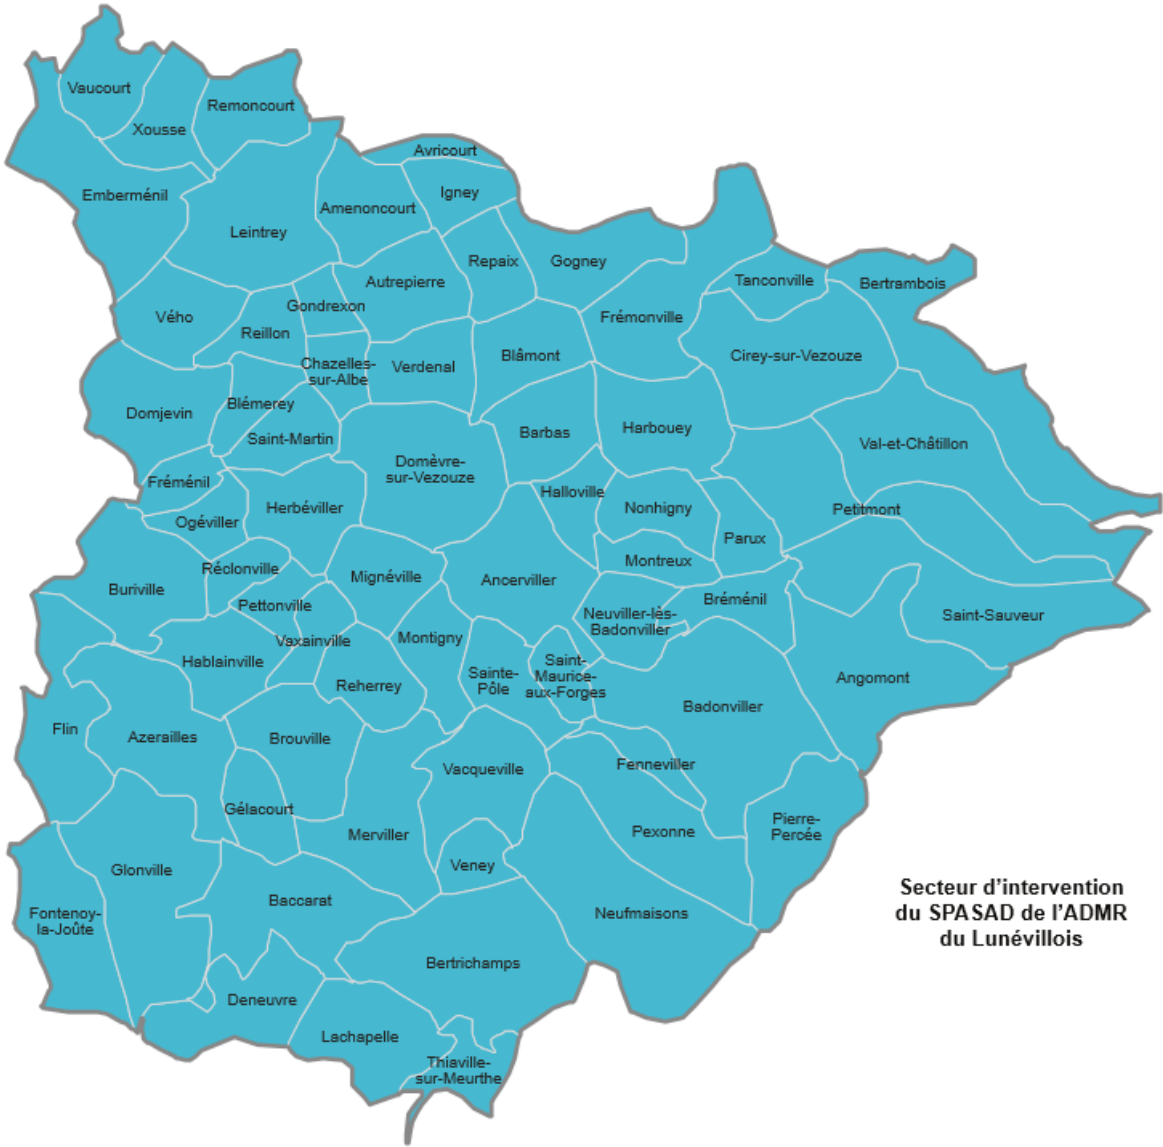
Vaucourt
Xousse
Remoncourt
Emberménil
Avricourt
Igney
Amenoncourt
Leintrey
Repaix
Gogney
Autrepierre
Tanconville
Bertrambois
Gondrexon
Vého
Reillon
Frémonville
Chazelles-sur-Albe
Verdenal
Blâmont
Cirey-sur-Vezouze
Blémerey
Domjevin
Saint-Martin
Barbas
Harbouey
Val-et-Châtillon
Domèvre-sur-Vezouze
Fréménil
Halloville
Ogéviller
Herbéviller
Nonhigny
Petitmont
Parux
Montreux
Réclonville
Mignéville
Buriville
Ancerviller
Brémenil
Pettonville
Neuviller-lès-Badonviller
Saint-Sauveur
Vaxainville
Montigny
Hablainville
Sainte-Pôle
Saint-Maurice-aux-Forges
Reherrey
Angomont
Flin
Badonviller
Azerailles
Brouville
Vacqueville
Fenneviller
Gélacourt
Pierre-Percée
Merviller
Pexonne
Glonville
Veney
Secteur d'intervention du SPASAD de l'ADMR du Lunévillois
Baccarat
Fontenoy-la-Joûte
Neufmaisons
Bertrichamps
Deneuvre
Lachapelle
Thiaville-sur-Meurthe